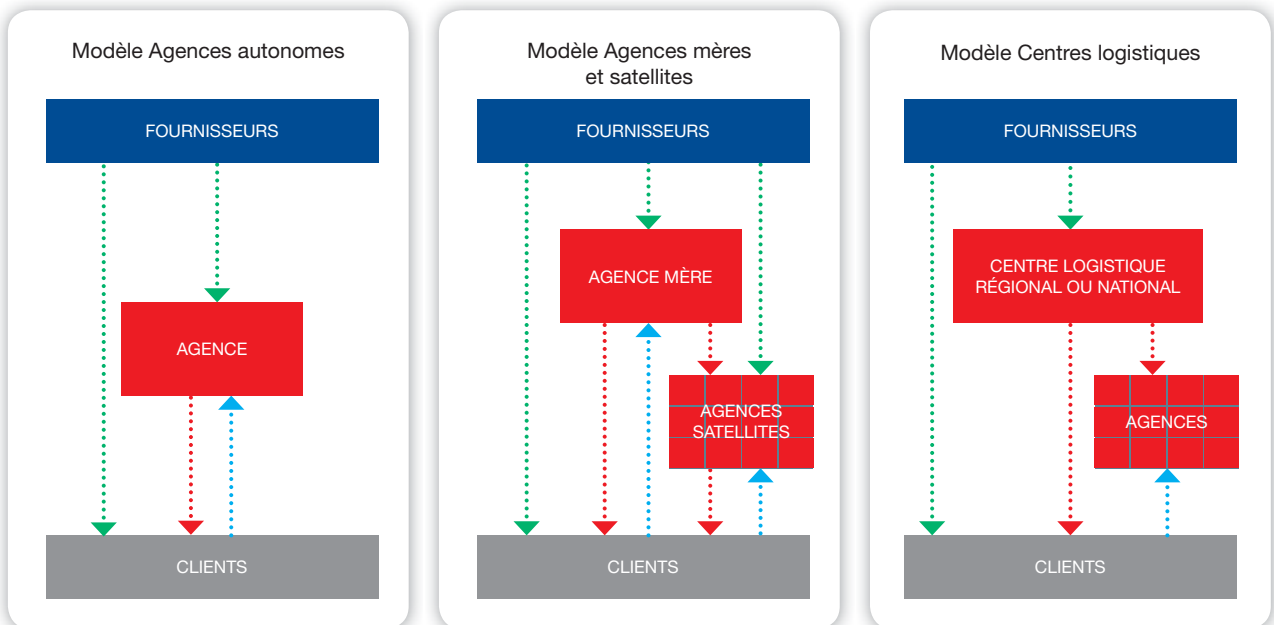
Modèle Agences autonomes

FOURNISSEURS

AGENCE

CLIENTS

Modèle Agences mères et satellites

FOURNISSEURS

AGENCE MÈRE

AGENCES SATELLITES

CLIENTS

Modèle Centres logistiques

FOURNISSEURS

CENTRE LOGISTIQUE RÉGIONAL OU NATIONAL

AGENCES

CLIENTS